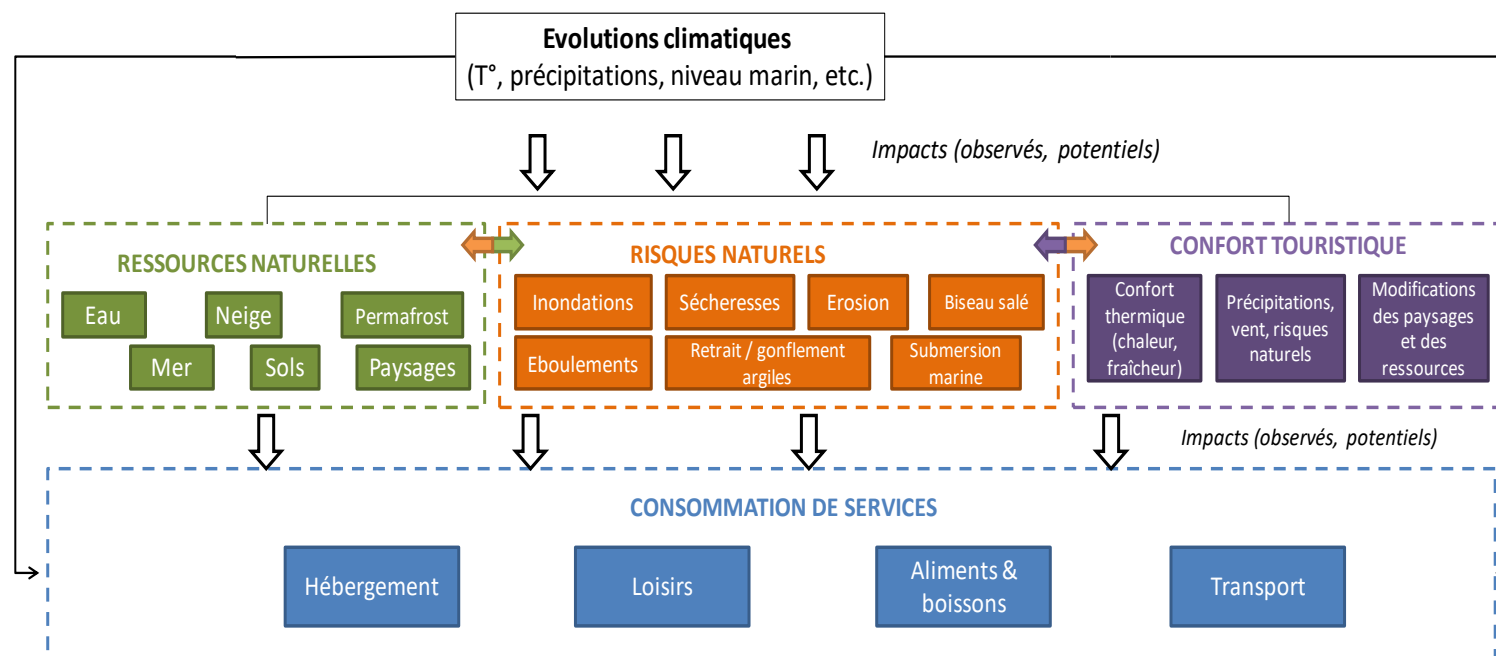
Evolutions climatiques
(T°, précipitations, niveau marin, etc.)

Impacts (observés, potentiels)

RESSOURCES NATURELLES

Eau
Neige
Permafrost
Mer
Sols
Paysages

RISQUES NATURELS

Inondations
Sécheresses
Erosion
Biseau salé
Eboulements
Retrait / gonflement argiles
Submersion marine

CONFORT TOURISTIQUE

Confort thermique (chaleur, fraîcheur)
Précipitations, vent, risques naturels
Modifications des paysages et des ressources

Impacts (observés, potentiels)

CONSOMMATION DE SERVICES

Hébergement
Loisirs
Aliments & boissons
Transport